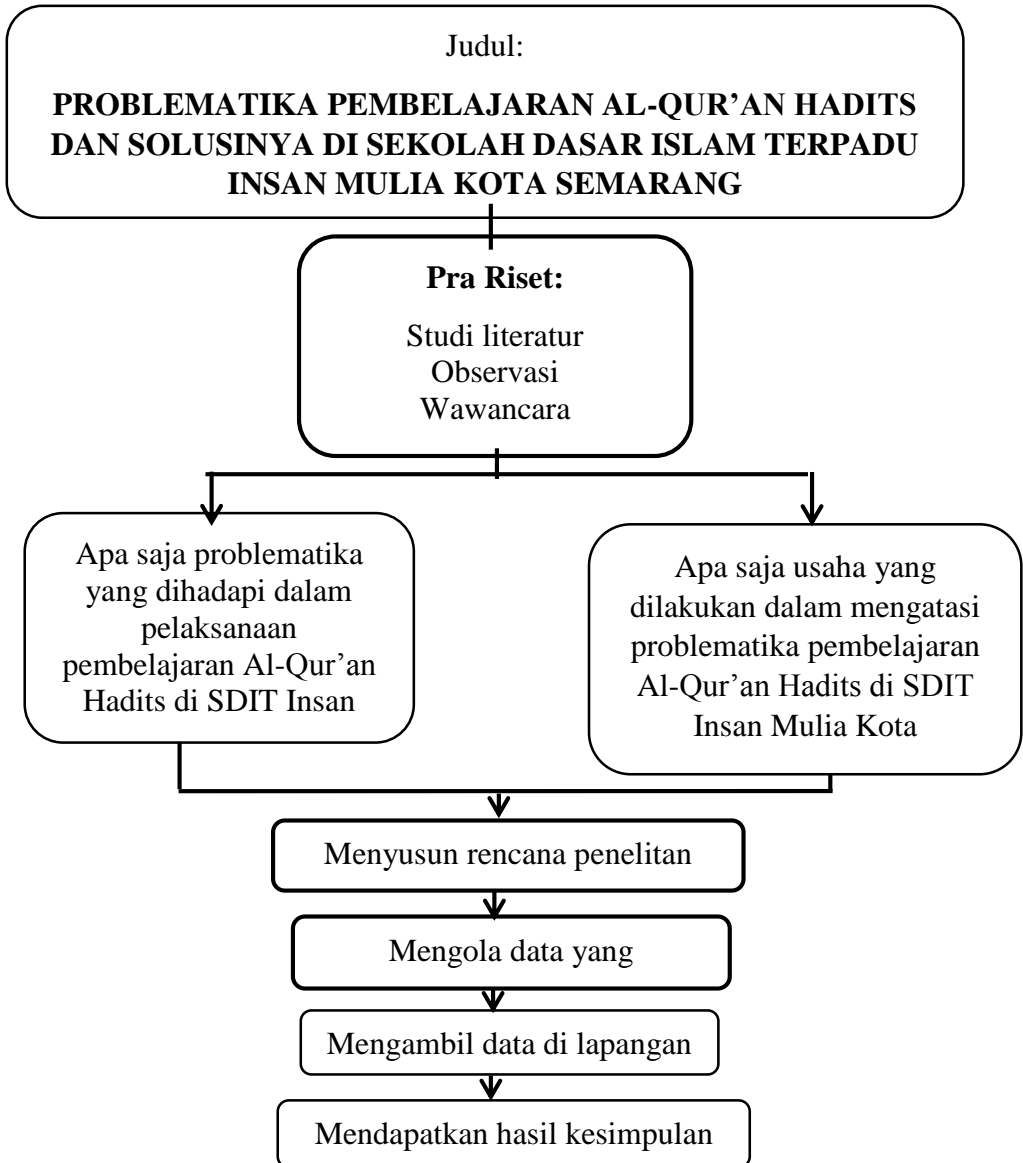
Judul:

PROBLEMATIKA PEMBELAJARAN AL-QUR'AN HADITS DAN SOLUSINYA DI SEKOLAH DASAR ISLAM TERPADU INSAN MULIA KOTA SEMARANG

Pra Riset:

Studi literatur
Observasi
Wawancara

Apa saja problematika yang dihadapi dalam pelaksanaan pembelajaran Al-Qur'an Hadits di SDIT Insan

Apa saja usaha yang dilakukan dalam mengatasi problematika pembelajaran Al-Qur'an Hadits di SDIT Insan Mulia Kota

Menyusun rencana penelitan

Mengola data yang

Mengambil data di lapangan

Mendapatkan hasil kesimpulan